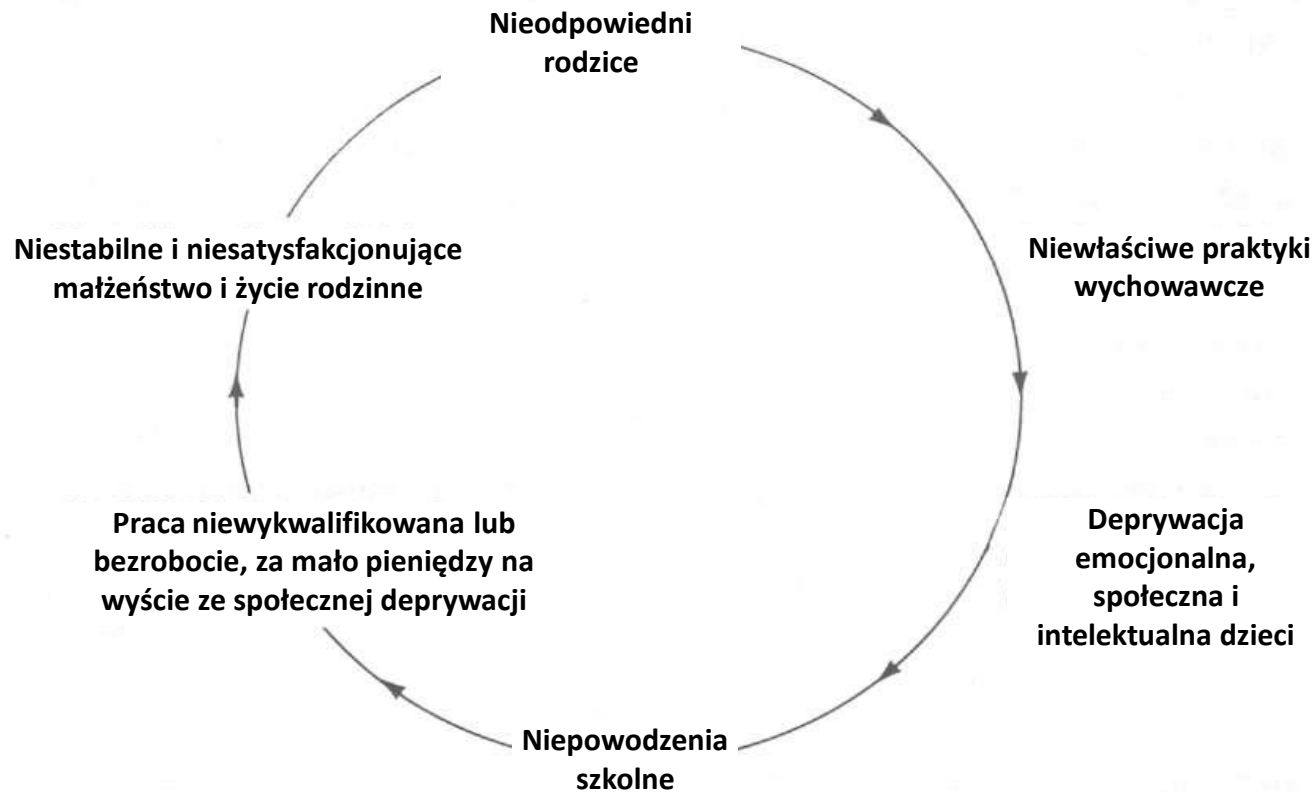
Nieodpowiedni rodzice

Niewłaściwe praktyki wychowawcze

Deprywacja emocjonalna, społeczna i intelektualna dzieci

Niepowodzenia szkolne

Praca niewykwalifikowana lub bezrobocie, za mało pieniędzy na wyście ze społecznej deprywacji

Niestabilne i niesatysfakcjonujące małżeństwo i życie rodzinne